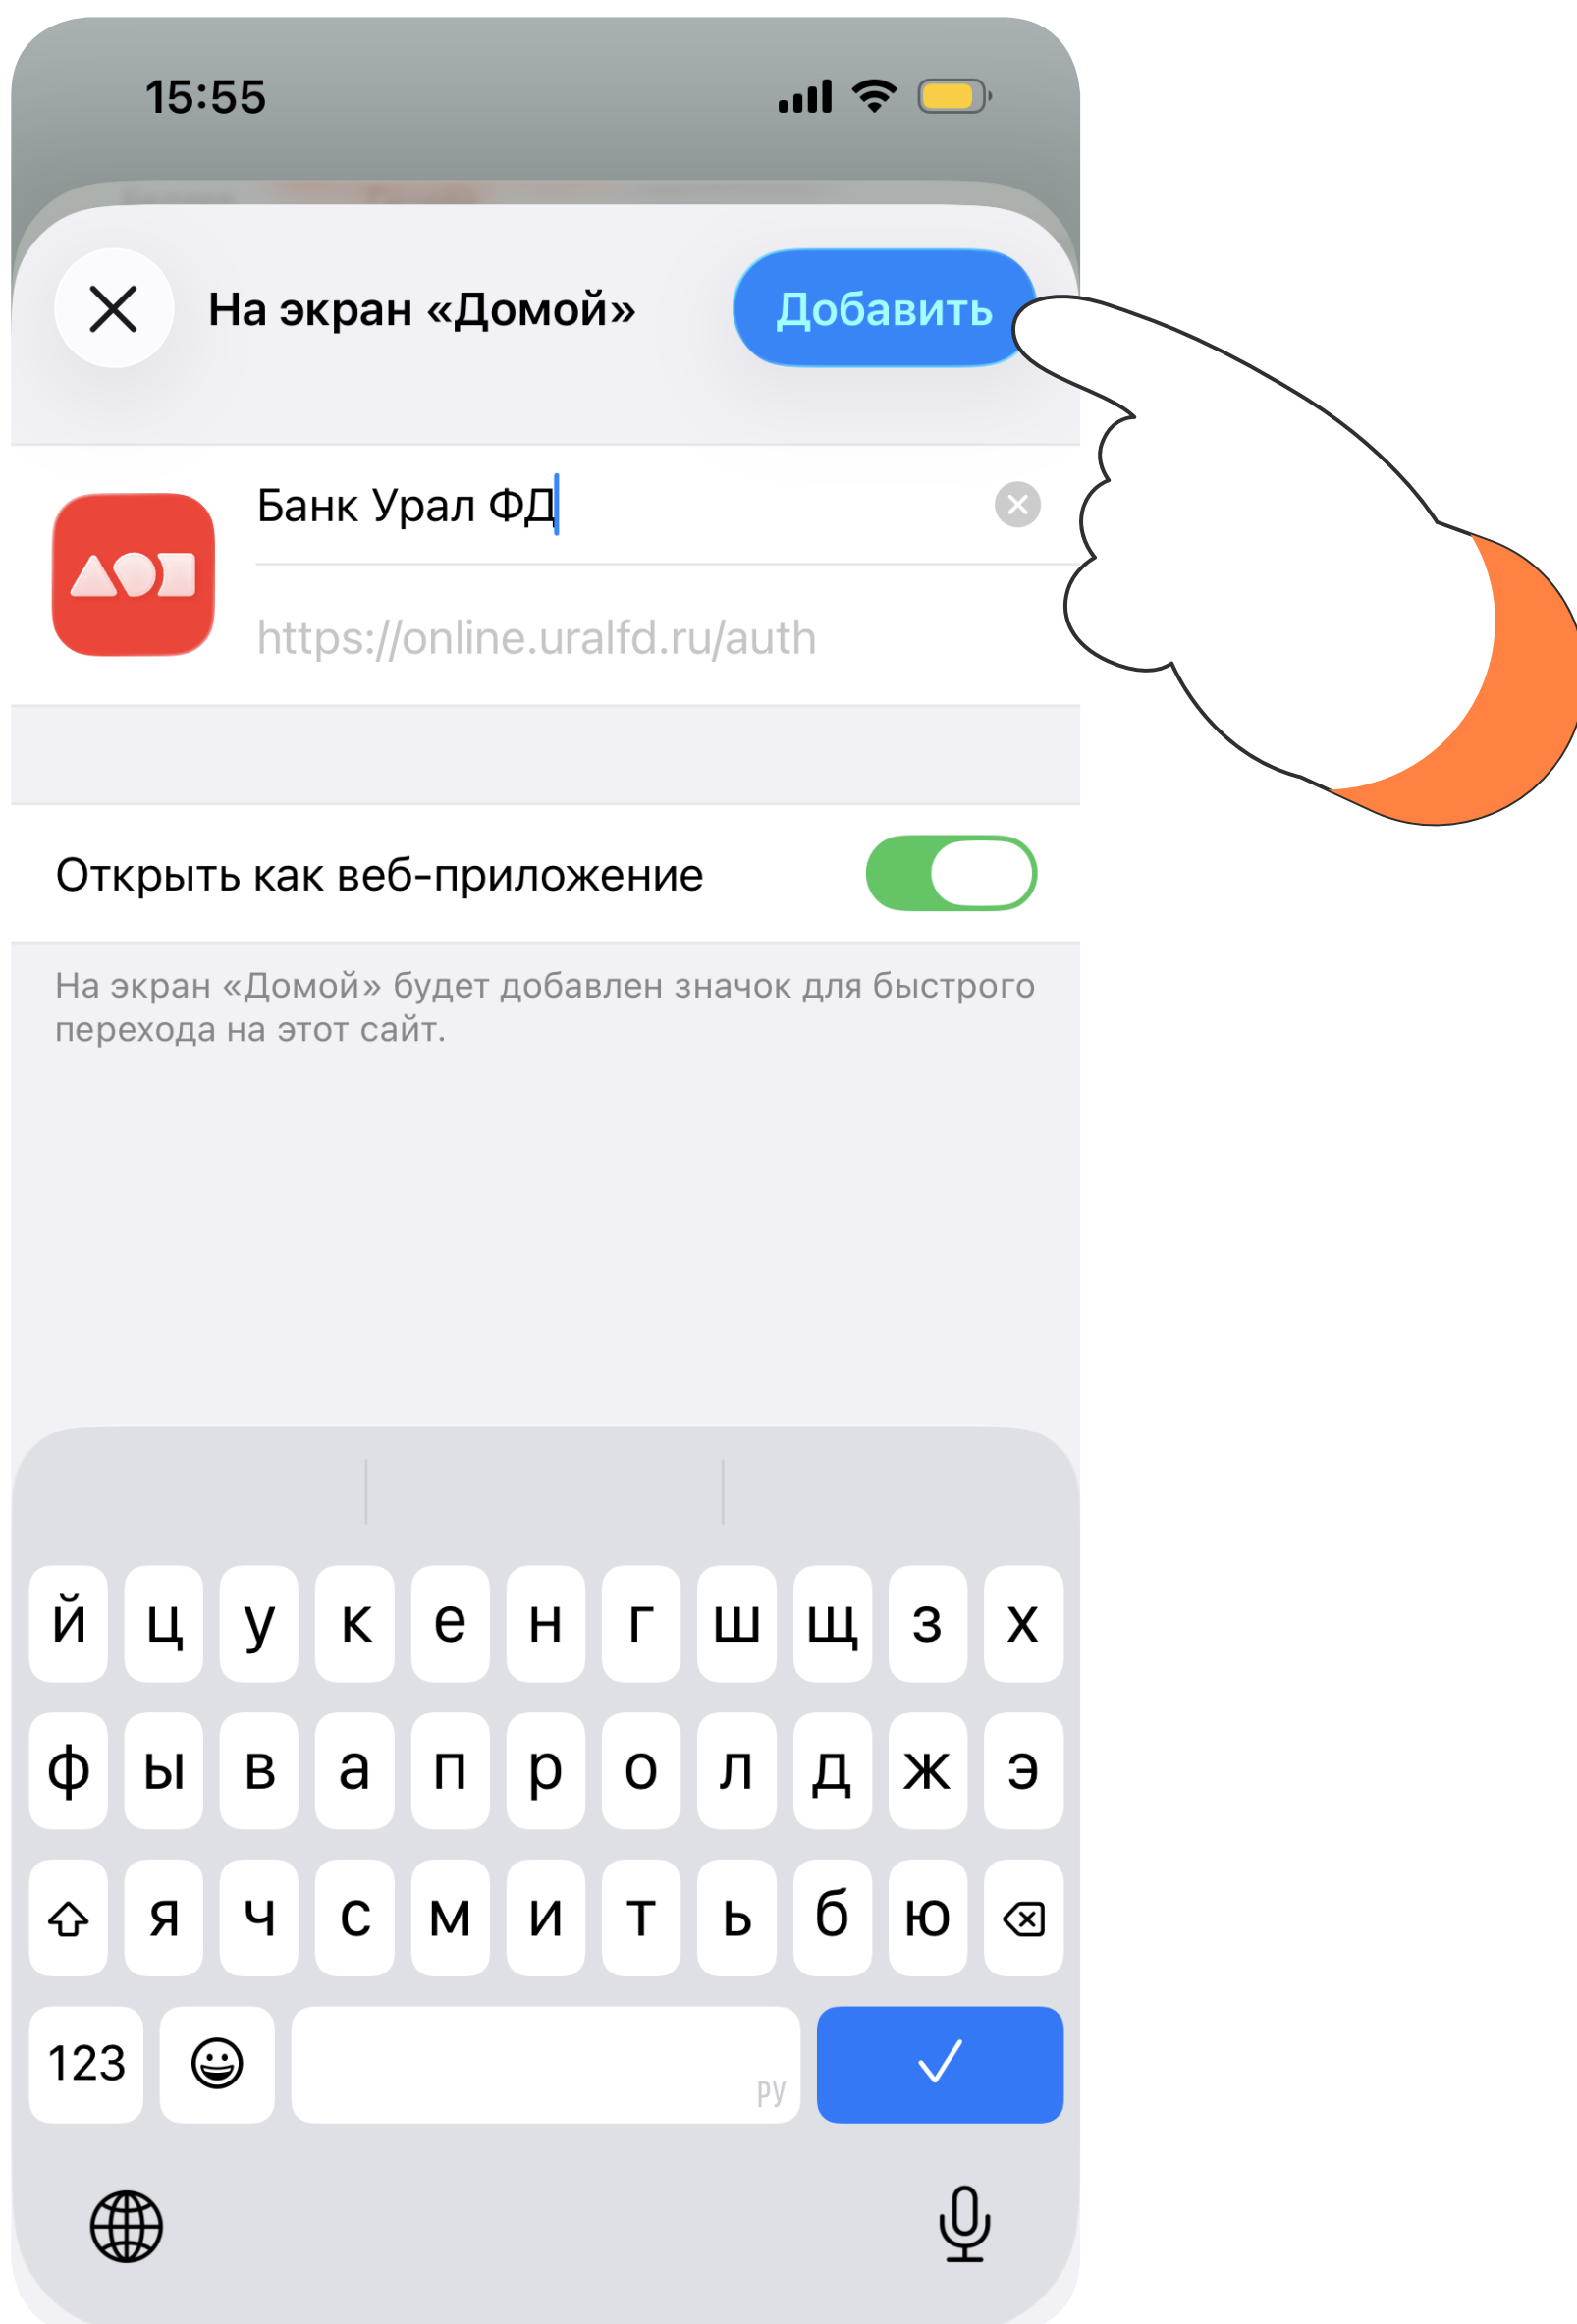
15:55

На экран «Домой»

Добавить

Банк Урал ФД

https://online.uralfd.ru/auth

Открыть как веб-приложение

На экран «Домой» будет добавлен значок для быстрого перехода на этот сайт.

й ц у к е н г ш щ з х
ф ы в а п р о л д ж э
я ч с м и т ь б ю
123
ру